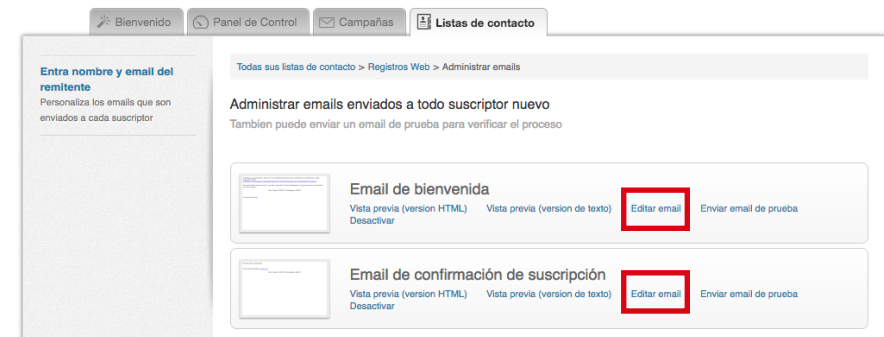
Bienvenido | Panel de Control | Campañas | Listas de contacto

Entra nombre y email del remitente
Personaliza los emails que son enviados a cada suscriptor

Todas sus listas de contacto > Registros Web > Administrar emails

Administrar emails enviados a todo suscriptor nuevo
Tambien puede enviar un email de prueba para verificar el proceso

Email de bienvenida
Vista previa (version HTML) Vista previa (version de texto) Editar email Enviar email de prueba
Desactivar

Email de confirmación de suscripción
Vista previa (version HTML) Vista previa (version de texto) Editar email Enviar email de prueba
Desactivar